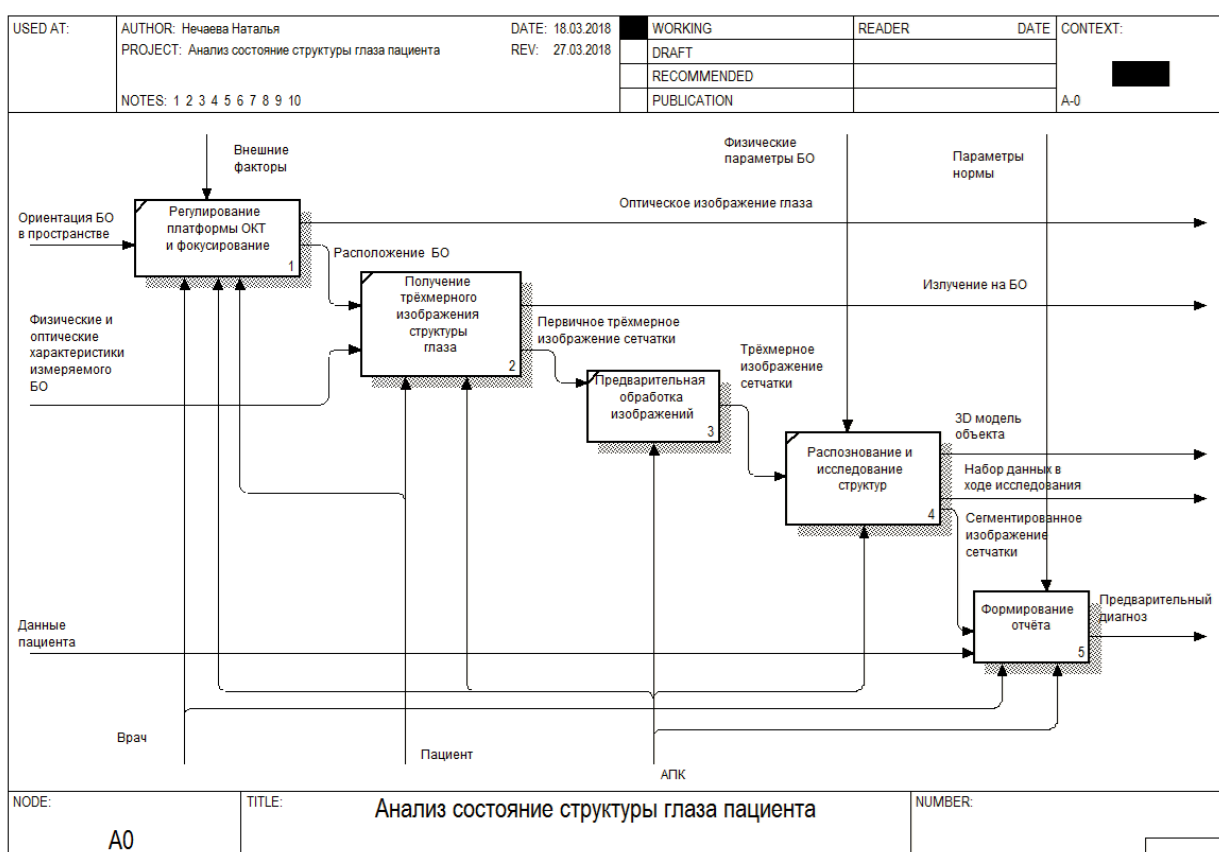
| USED AT: | AUTHOR: Нечаева Наталья<br>PROJECT: Анализ состояние структуры глаза пациента<br>NOTES: 1 2 3 4 5 6 7 8 9 10 | DATE: 18.03.2018<br>REV: 27.03.2018 | | WORKING | READER | DATE | CONTEXT: |
|---|---|---|---|---|---|---|---|
| | | | | DRAFT | | | |
| | | | | RECOMMENDED | | | |
| | | | | PUBLICATION | | | A-0 |

Внешние факторы

Ориентация БО в пространстве

Регулирование платформы ОКТ и фокусирование
1

Оптическое изображение глаза

Расположение БО

Физические параметры БО

Параметры нормы

Получение трёхмерного изображения структуры глаза
2

Излучение на БО

Физические и оптические характеристики измеряемого БО

Первичное трёхмерное изображение сетчатки

Трёхмерное изображение сетчатки

Предварительная обработка изображений
3

3D модель объекта

Распознование и исследование структур
4

Набор данных в ходе исследования

Сегментированное изображение сетчатки

Данные пациента

Формирование отчёта
5

Предварительный диагноз

Врач

Пациент

АПК

NODE: A0

TITLE: Анализ состояние структуры глаза пациента

NUMBER: